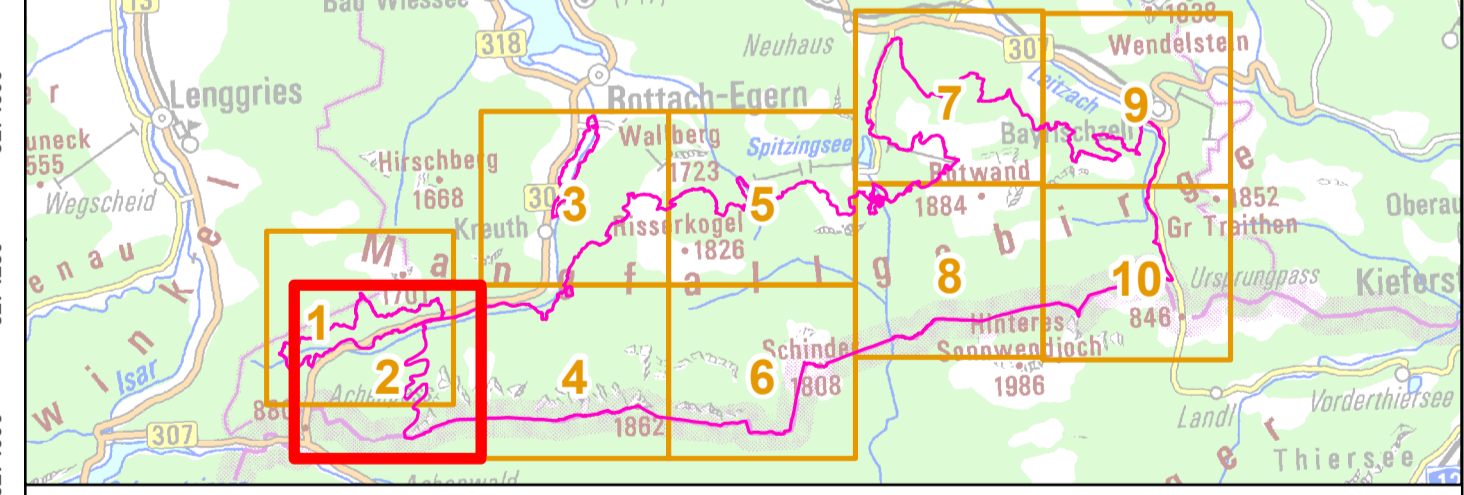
13
Bad Wiessee
318
Neuhaus
1838
307
Wendelstein
Lenggries
Rottach-Egern
Leitzach
Wallberg
Spitzingsee
7
9
Bayrischzell
er
uneck
555
Hirschberg
1668
1723
Rotwand
Wegscheid
30
3
5
1884
1852
Gr Traithen
Oberau
Kreuth
Risserkogel
1826
enau
M
a
n
g
f
a
l
l
g
e
b
i
r
g
e
8
10
Ursprungpass
Kiefers
1701
1
Hinteres
Sonnwendjoch
846
2
4
6
Schinder
1808
1986
winkel
Isar
Achensee
880
307
1862
Landl
Vorderthiersee
Thiersee
er
Achenwald